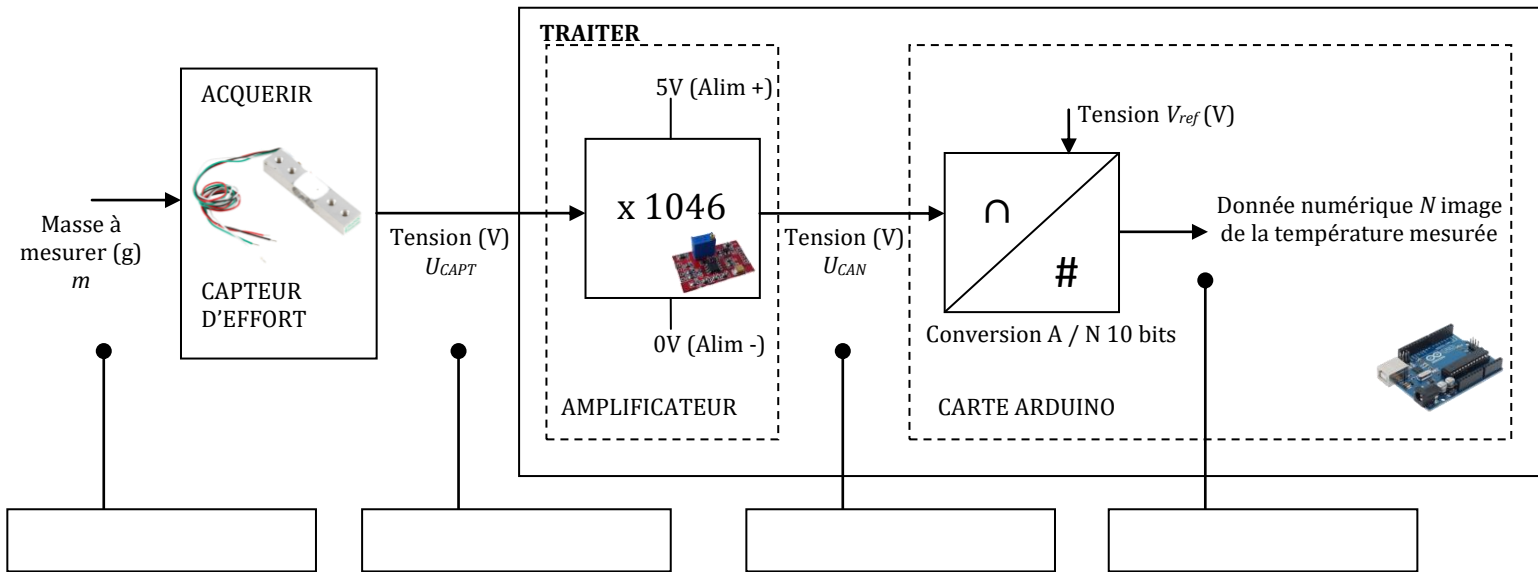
TRAITER

ACQUERIR

CAPTEUR D'EFFORT

Masse à mesurer (g) $m$

Tension (V) $U_{CAPT}$

5V (Alim +)

x 1046

0V (Alim -)

AMPLIFICATEUR

Tension (V) $U_{CAN}$

Tension $V_{ref}$ (V)

∩

#

Conversion A / N 10 bits

Donnée numérique $N$ image de la température mesurée

CARTE ARDUINO